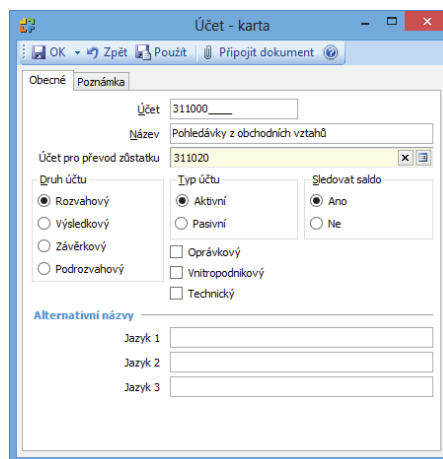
Účet - karta

OK Zpět Použít Připojit dokument

Obecné Poznámka

Účet 311000____

Název Pohledávky z obchodních vztahů

Účet pro převod zůstatku 311020

Druh účtu
Rozvahový
Výsledkový
Závěrkový
Podrozvahový

Typ účtu
Aktivní
Pasivní

Sledovat saldo
Ano
Ne

Oprávkový
Vnitropodnikový
Technický

Alternativní názvy
Jazyk 1
Jazyk 2
Jazyk 3